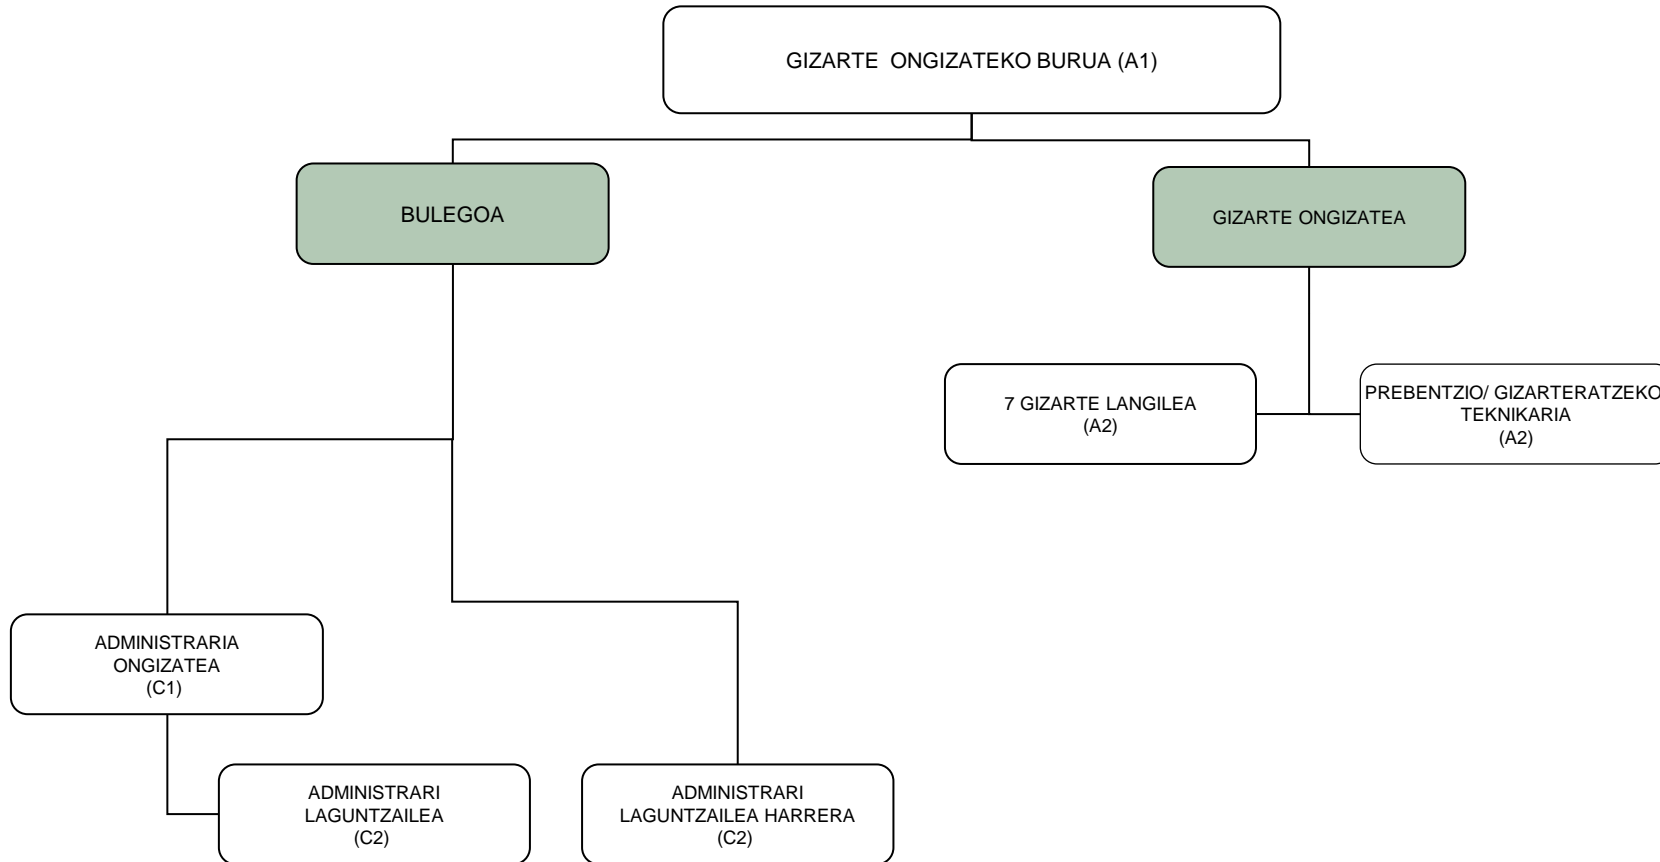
GIZARTE ONGIZATEKO BURUA (A1)

BULEGOA

GIZARTE ONGIZATEA

7 GIZARTE LANGILEA
(A2)

PREBENTZIO/ GIZARTERATZEKO
TEKNIKARIA
(A2)

ADMINISTRARIA
ONGIZATEA
(C1)

ADMINISTRARI
LAGUNTZAILEA
(C2)

ADMINISTRARI
LAGUNTZAILEA HARRERA
(C2)